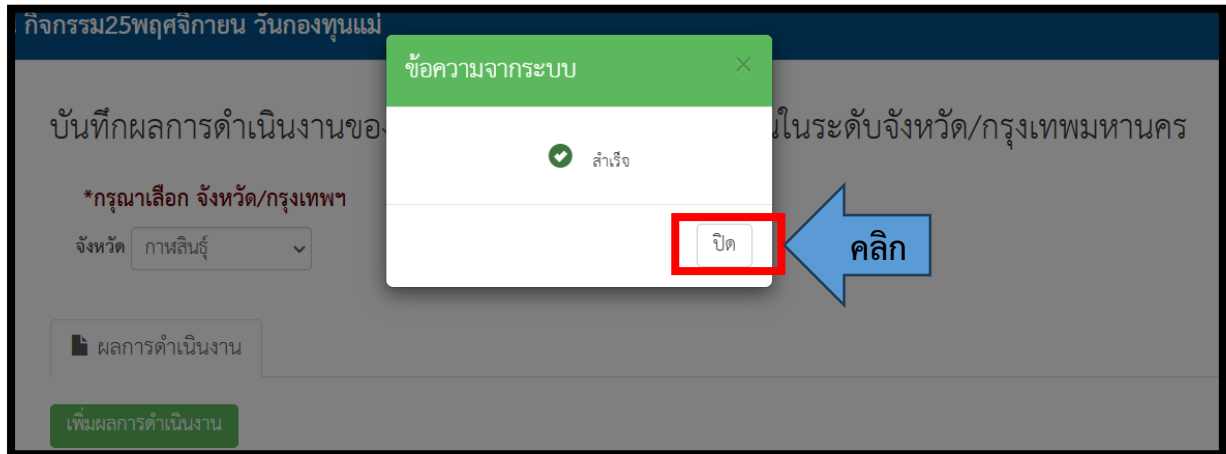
กิจกรรม25พฤศจิกายน วันกองทุนแม่

บันทึกผลการดำเนินงานขอ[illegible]ในระดับจังหวัด/กรุงเทพมหานคร

*กรุณาเลือก จังหวัด/กรุงเทพฯ

จังหวัด กาฬสินธุ์

ผลการดำเนินงาน

เพิ่มผลการดำเนินงาน

ข้อความจากระบบ

×

สำเร็จ

ปิด

คลิก